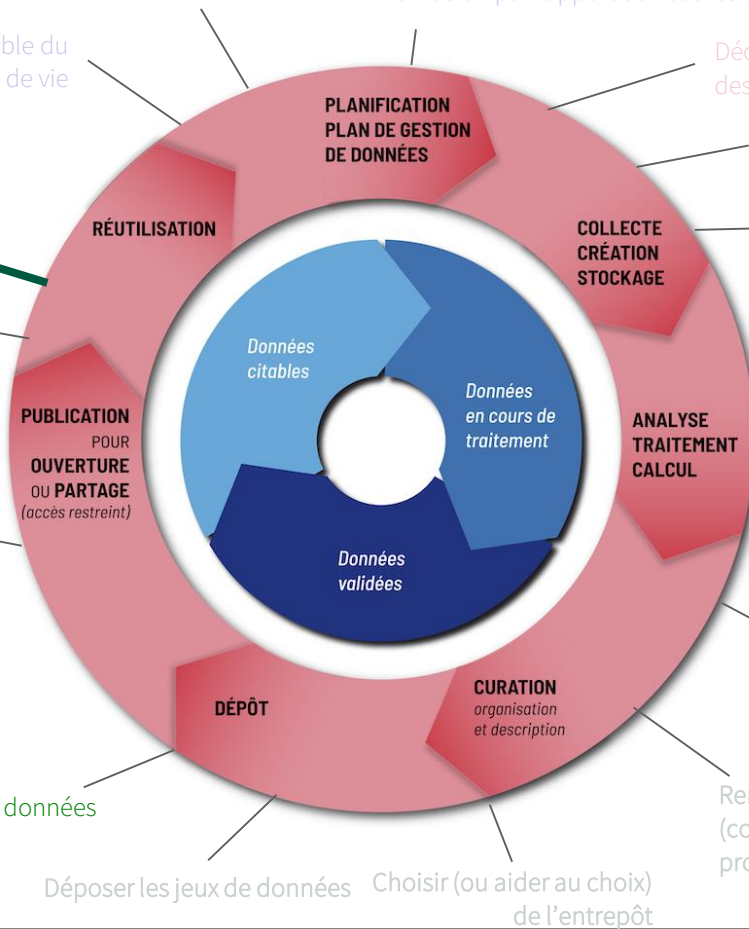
ble du
de vie

Déc
des

PLANIFICATION
PLAN DE GESTION
DE DONNÉES

RÉUTILISATION

COLLECTE
CRÉATION
STOCKAGE

Données
citables

Données
en cours de
traitement

ANALYSE
TRAITEMENT
CALCUL

PUBLICATION
POUR
OUVERTURE
OU PARTAGE
(accès restreint)

Données
validées

DÉPÔT

CURATION
organisation
et description

données

Ren
(co
pro

Déposer les jeux de données

Choisir (ou aider au choix)
de l'entrepôt